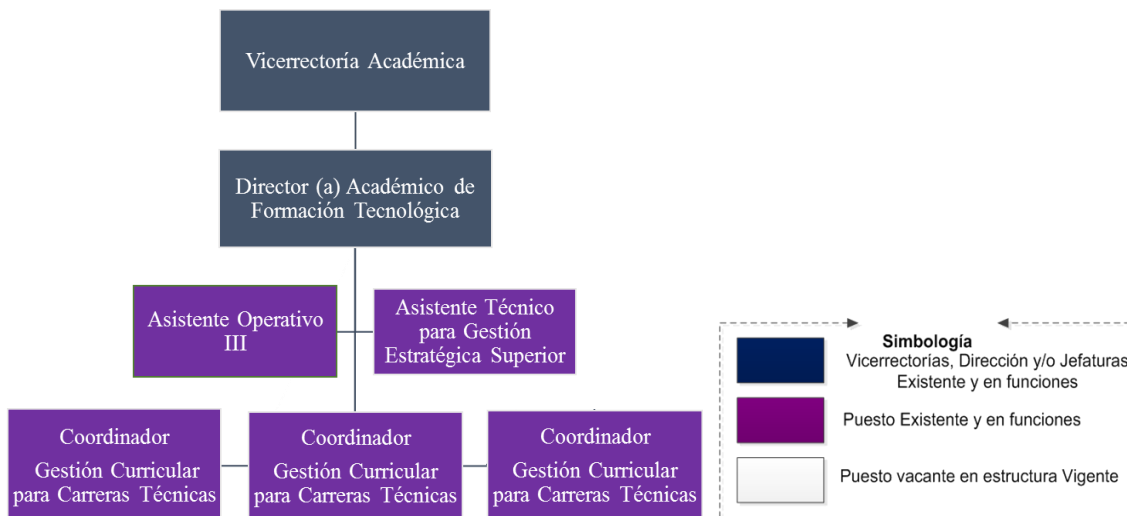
Vicerrectoría Académica

Director (a) Académico de Formación Tecnológica

Asistente Operativo III

Asistente Técnico para Gestión Estratégica Superior

Coordinador Gestión Curricular para Carreras Técnicas

Coordinador Gestión Curricular para Carreras Técnicas

Coordinador Gestión Curricular para Carreras Técnicas

Simbología

Vicerrectorías, Dirección y/o Jefaturas Existente y en funciones

Puesto Existente y en funciones

Puesto vacante en estructura Vigente